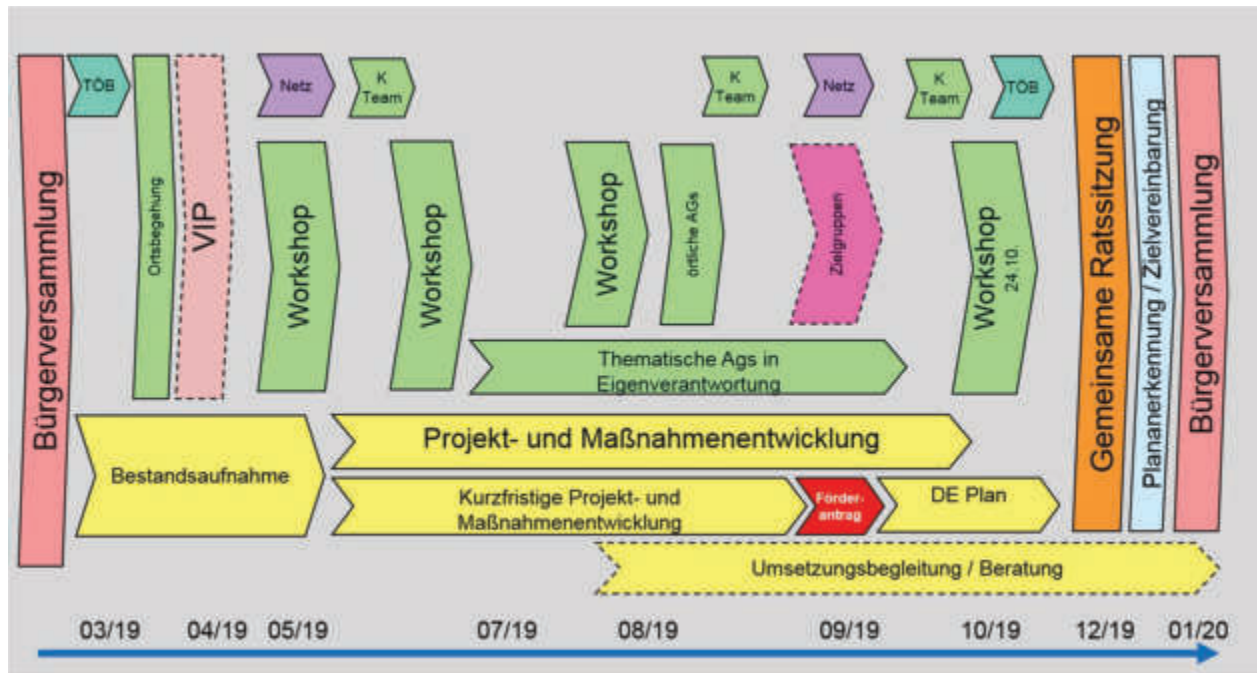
Bürgerversammlung

TÖB

Ortsbegehung

VIP

Netz

Workshop

K Team

Workshop

Workshop

örtliche AGs

K Team

Netz

Zielgruppen

K Team

Workshop 24.10.

TÖB

Gemeinsame Ratssitzung

Planerkennung / Zielvereinbarung

Bürgerversammlung

Thematische Ags in Eigenverantwortung

Bestandsaufnahme

Projekt- und Maßnahmenentwicklung

Kurzfristige Projekt- und Maßnahmenentwicklung

Förder-antrag

DE Plan

Umsetzungsbegleitung / Beratung

03/19 04/19 05/19 07/19 08/19 09/19 10/19 12/19 01/20